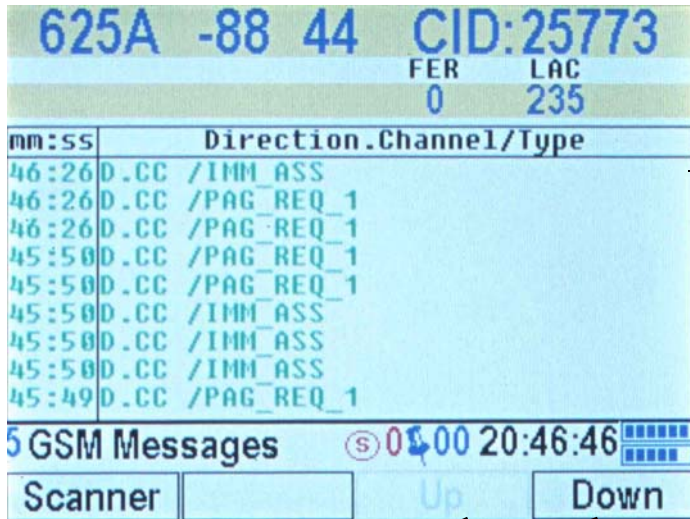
625A -88 44 CID:25773

FER 0
LAC 235

| mm:ss | Direction.Channel/Type |
|---|---|
| 46:26 | D.CC /IMM_ASS |
| 46:26 | D.CC /PAG_REQ_1 |
| 46:26 | D.CC /PAG_REQ_1 |
| 45:50 | D.CC /PAG_REQ_1 |
| 45:50 | D.CC /PAG_REQ_1 |
| 45:50 | D.CC /IMM_ASS |
| 45:50 | D.CC /IMM_ASS |
| 45:50 | D.CC /IMM_ASS |
| 45:49 | D.CC /PAG_REQ_1 |

5 GSM Messages S 0 00 20:46:46

Scanner Up Down